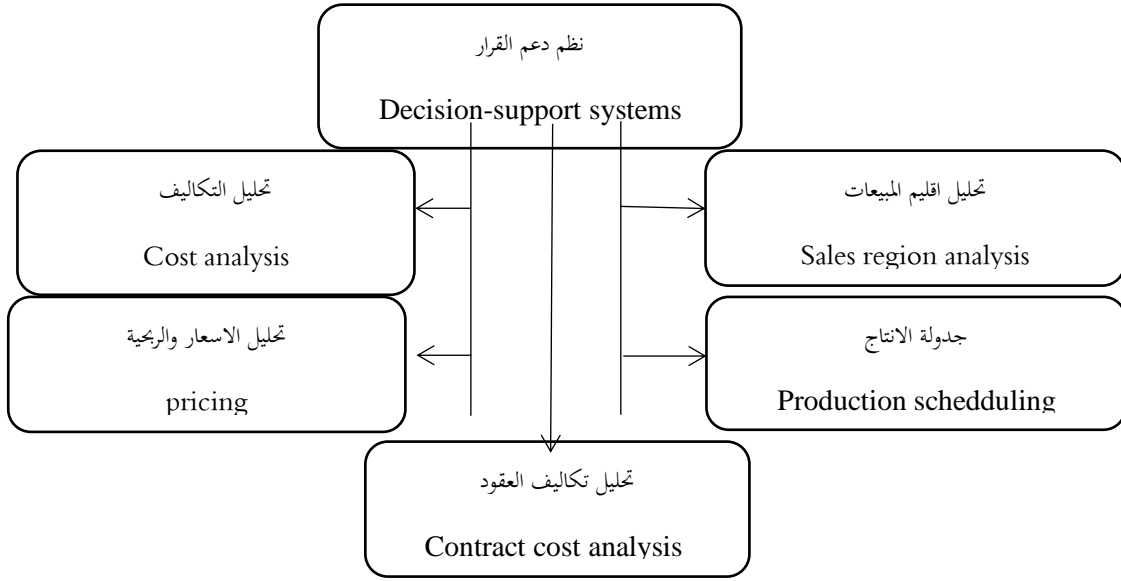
نظم دعم القرار

Decision-support systems

تحليل التكاليف

Cost analysis

تحليل اقليم المبيعات

Sales region analysis

تحليل الاسعار والربحية

pricing

جدولة الانتاج

Production schedduling

تحليل تكاليف العقود

Contract cost analysis